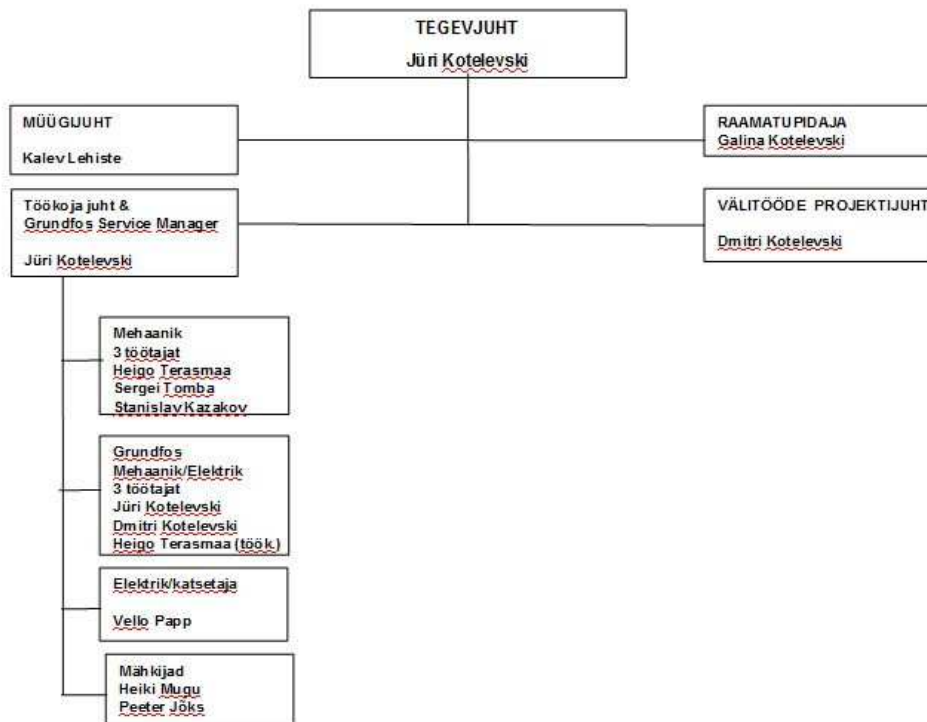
TEGEVJUHT
Jüri Kotelevski

MÜÜGIJUHT
Kalev Lehiste

RAAMATUPIDAJA
Galina Kotelevski

Töökoja juht &
Grundfos Service Manager
Jüri Kotelevski

VÄLITÖÖDE PROJEKTIJUHT
Dmitri Kotelevski

Mehaanik
3 töötajat
Heigo Terasmaa
Sergei Tomba
Stanislav Kazakov

Grundfos
Mehaanik/Elektrik
3 töötajat
Jüri Kotelevski
Dmitri Kotelevski
Heigo Terasmaa (töök.)

Elektrik/katsetaja
Vello Papp

Mähkijad
Heiki Mugu
Peeter Jõks